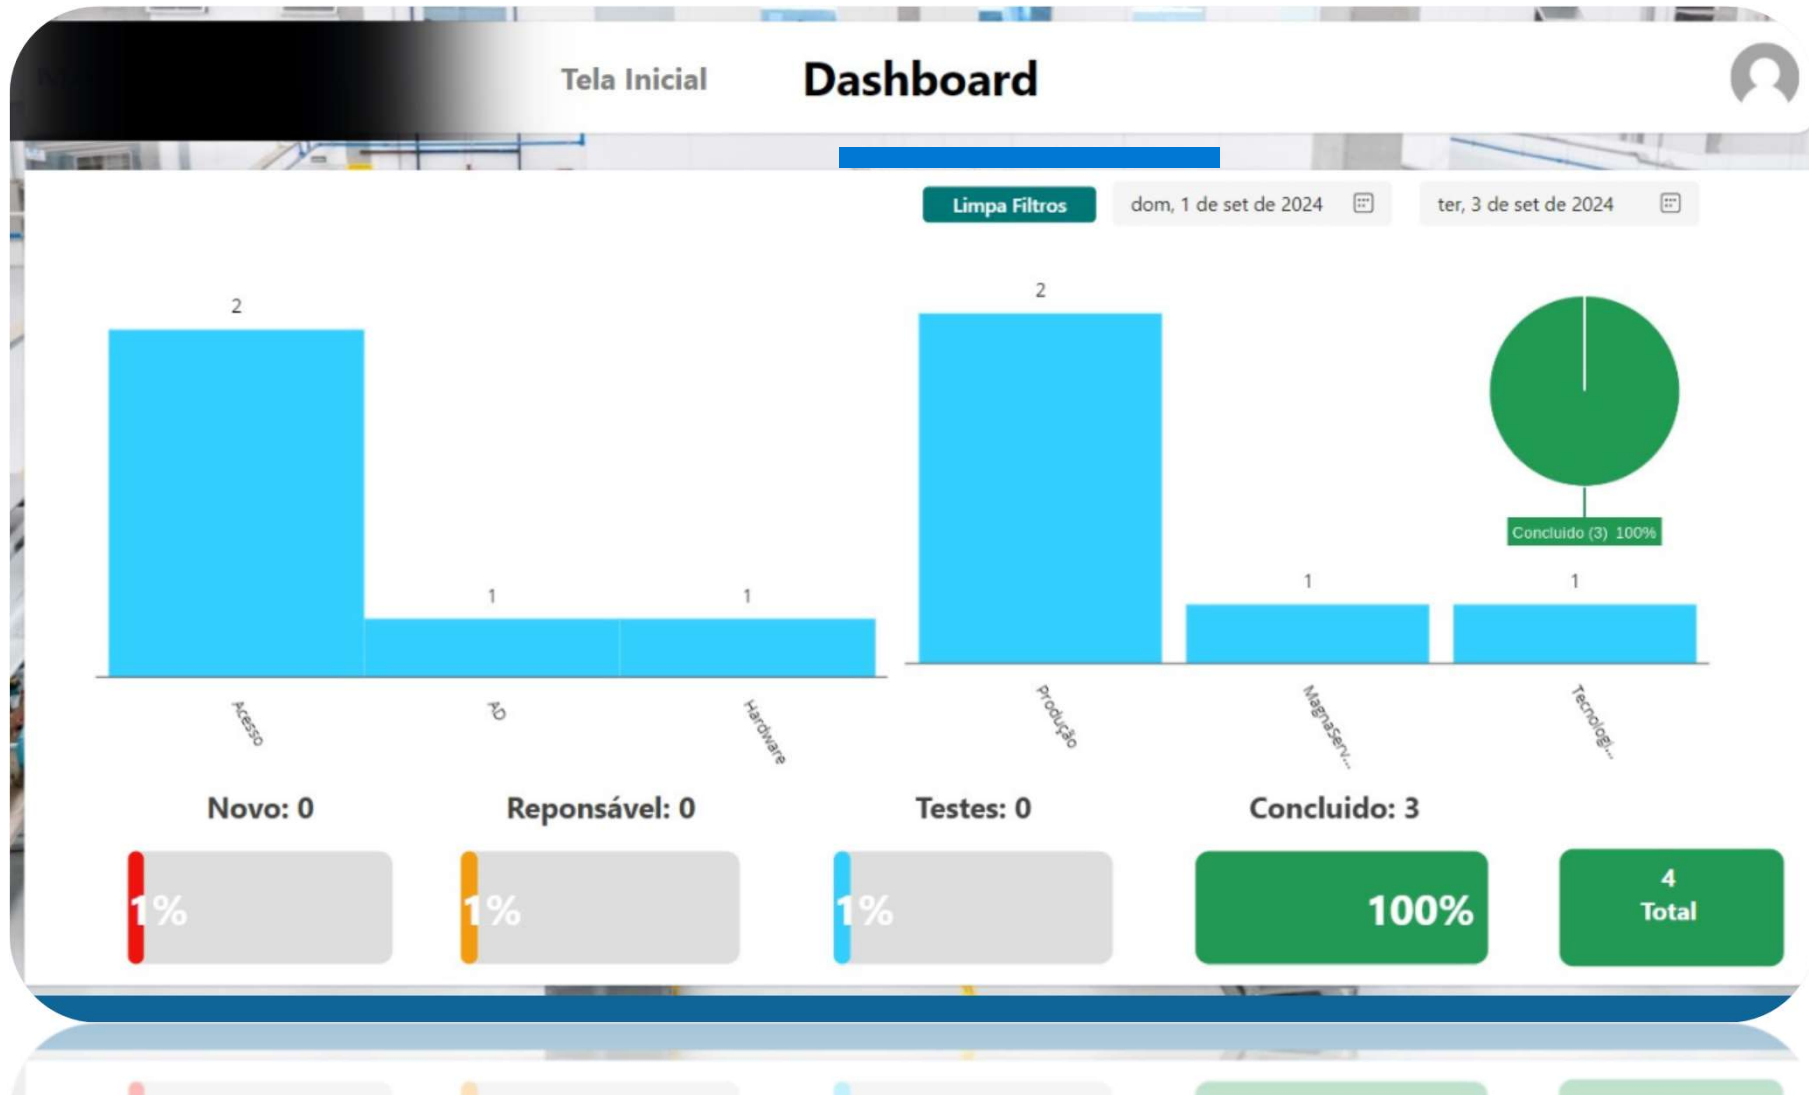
Tela Inicial

Dashboard

Limpa Filtros

dom, 1 de set de 2024

ter, 3 de set de 2024

2

1

1

Acesso

AD

Hardware

2

1

1

Produção

MagnaServ...

Tecnologi...

Concluido (3) 100%

Novo: 0

Reponsável: 0

Testes: 0

Concluido: 3

1%

1%

1%

100%

4
Total